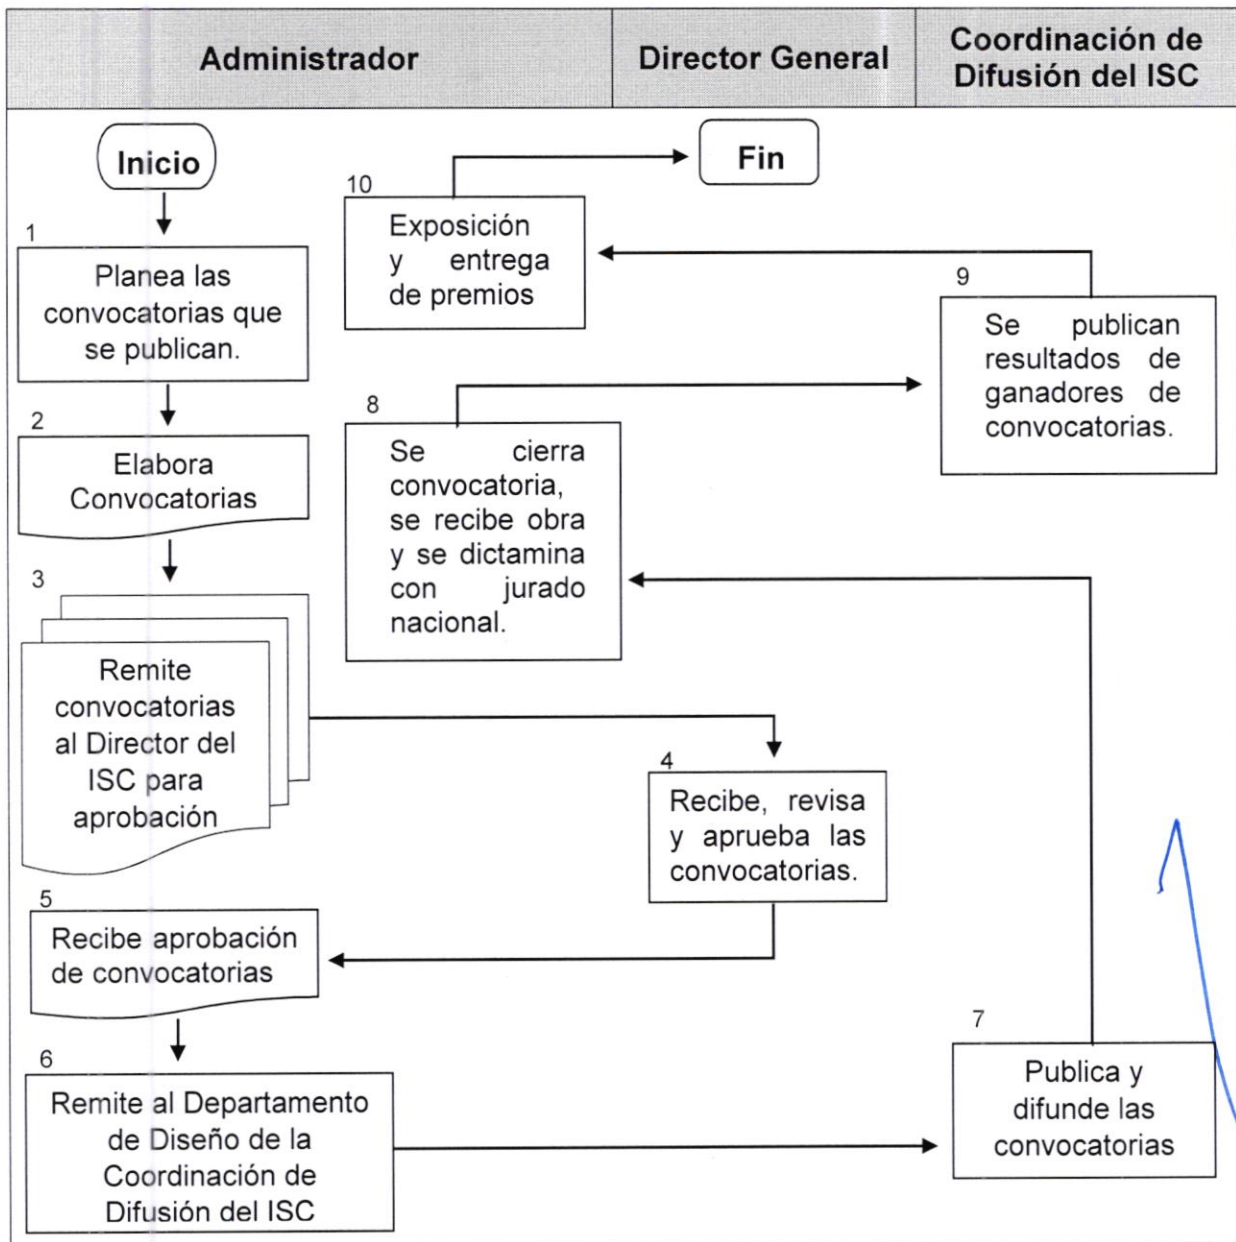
| Administrador | Director General | Coordinación de Difusión del ISC |
|---|---|---|

Inicio

1
Planea las convocatorias que se publican.

2
Elabora Convocatorias

3
Remite convocatorias al Director del ISC para aprobación

4
Recibe, revisa y aprueba las convocatorias.

5
Recibe aprobación de convocatorias

6
Remite al Departamento de Diseño de la Coordinación de Difusión del ISC

7
Publica y difunde las convocatorias

8
Se cierra convocatoria, se recibe obra y se dictamina con jurado nacional.

9
Se publican resultados de ganadores de convocatorias.

10
Exposición y entrega de premios

Fin